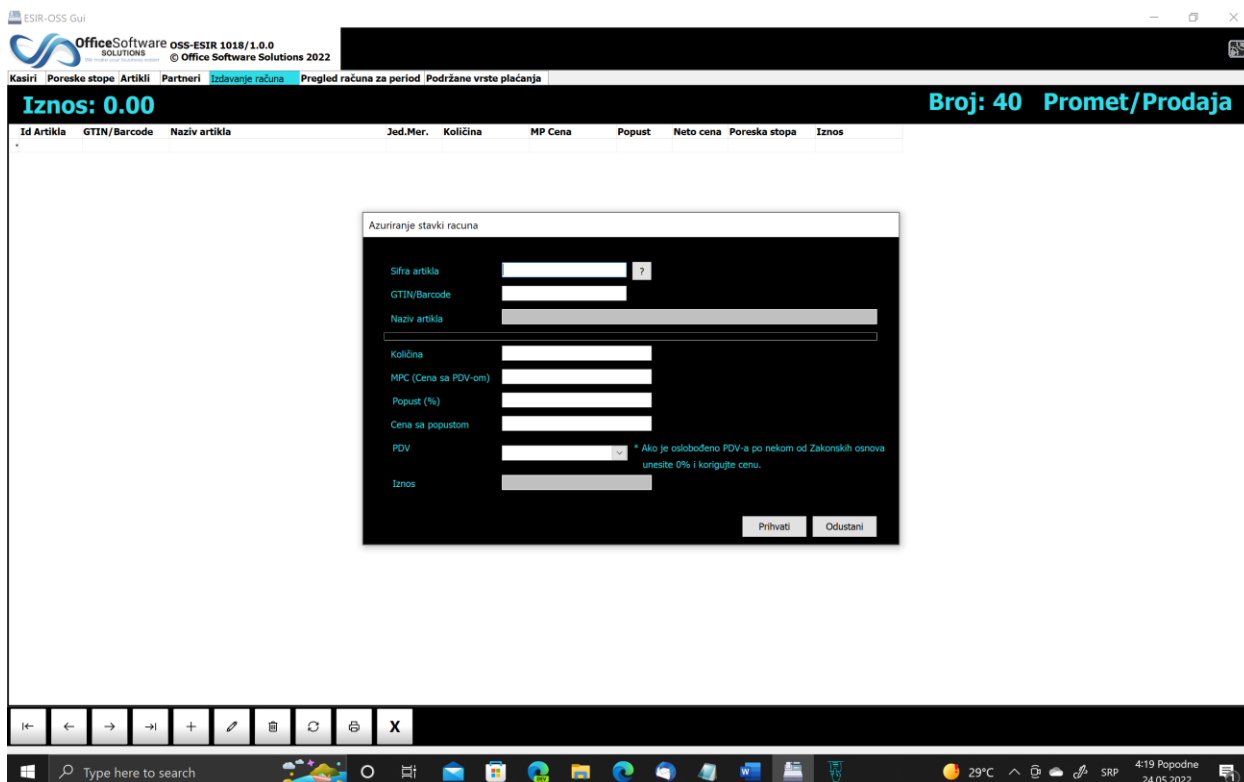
ESIR-OSS Gui

OfficeSoftware SOLUTIONS We make your business easier OSS-ESIR 1018/1.0.0 © Office Software Solutions 2022

Kasiri Poreske stope Artikli Partneri Izdavanje računa Pregled računa za period Podržane vrste plaćanja

Iznos: 0.00

Broj: 40 Promet/Prodaja

| Id Artikla | GTIN/Barcode | Naziv artikla | Jed.Mer. | Količina | MP Cena | Popust | Neto cena | Poreska stopa | Iznos |
|---|---|---|---|---|---|---|---|---|---|
| * | | | | | | | | | |

Azuriranje stavki racuna

Sifra artikla ?

GTIN/Barcode

Naziv artikla

Količina

MPC (Cena sa PDV-om)

Popust (%)

Cena sa popustom

PDV

* Ako je oslobođeno PDV-a po nekom od Zakonskih osnova unesite 0% i korigujte cenu.

Iznos

Prihvati Odustani

X

Type here to search

29°C SRP 4:19 Popodne 24.05.2022